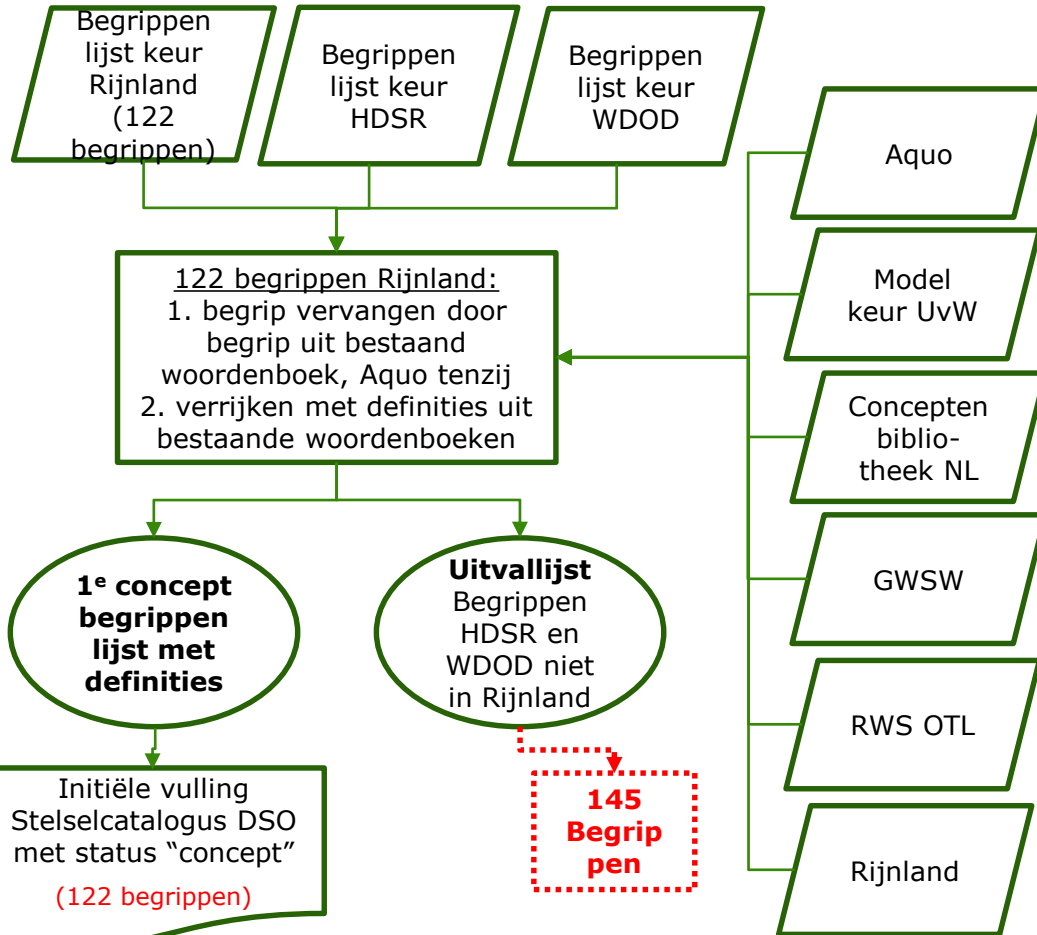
Begrippen lijst keur Rijnland (122 begrippen)

Begrippen lijst keur HDSR

Begrippen lijst keur WDOD

Aquo

Model keur UvW

Concepten biblio-theek NL

GWSW

RWS OTL

Rijnland

122 begrippen Rijnland:
1. begrip vervangen door begrip uit bestaand woordenboek, Aquo tenzij
2. verrijken met definities uit bestaande woordenboeken

**1$^e$ concept begrippen lijst met definities**

**Uitvallijst** Begrippen HDSR en WDOD niet in Rijnland

Initiële vulling Stelselcatalogus DSO met status “concept”

(122 begrippen)

**145 Begrip pen**